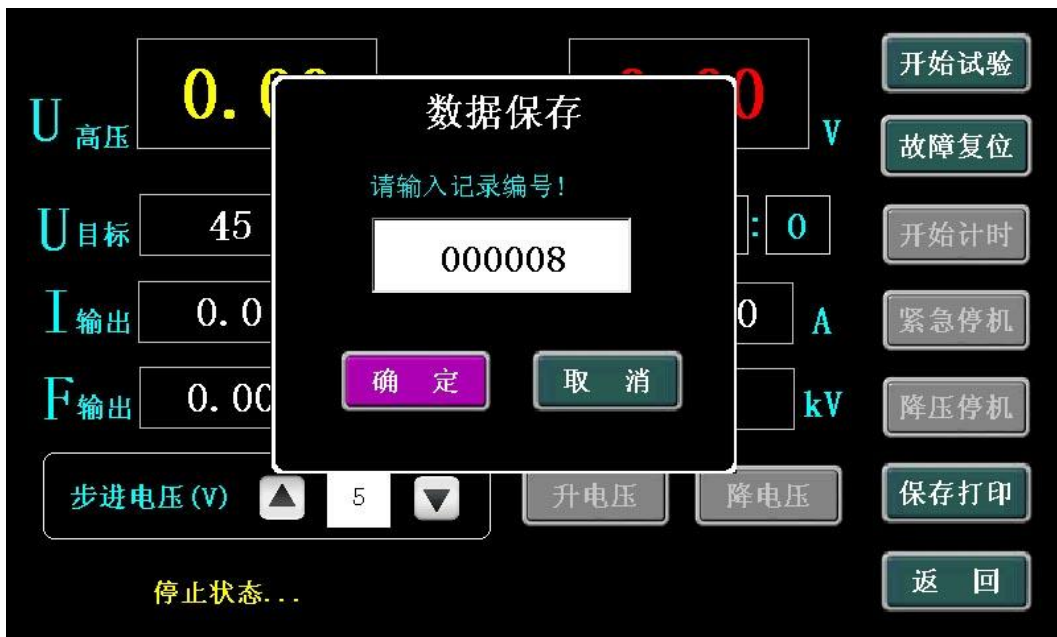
U 高压 0. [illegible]

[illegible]0 V

U 目标 45

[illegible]: 0

I 输出 0. 0

0 A

F 输出 0. 00

kV

数据保存

请输入记录编号!

000008

确 定

取 消

开始试验

故障复位

开始计时

紧急停机

降压停机

保存打印

返 回

步进电压(V) 5

升电压

降电压

停止状态...